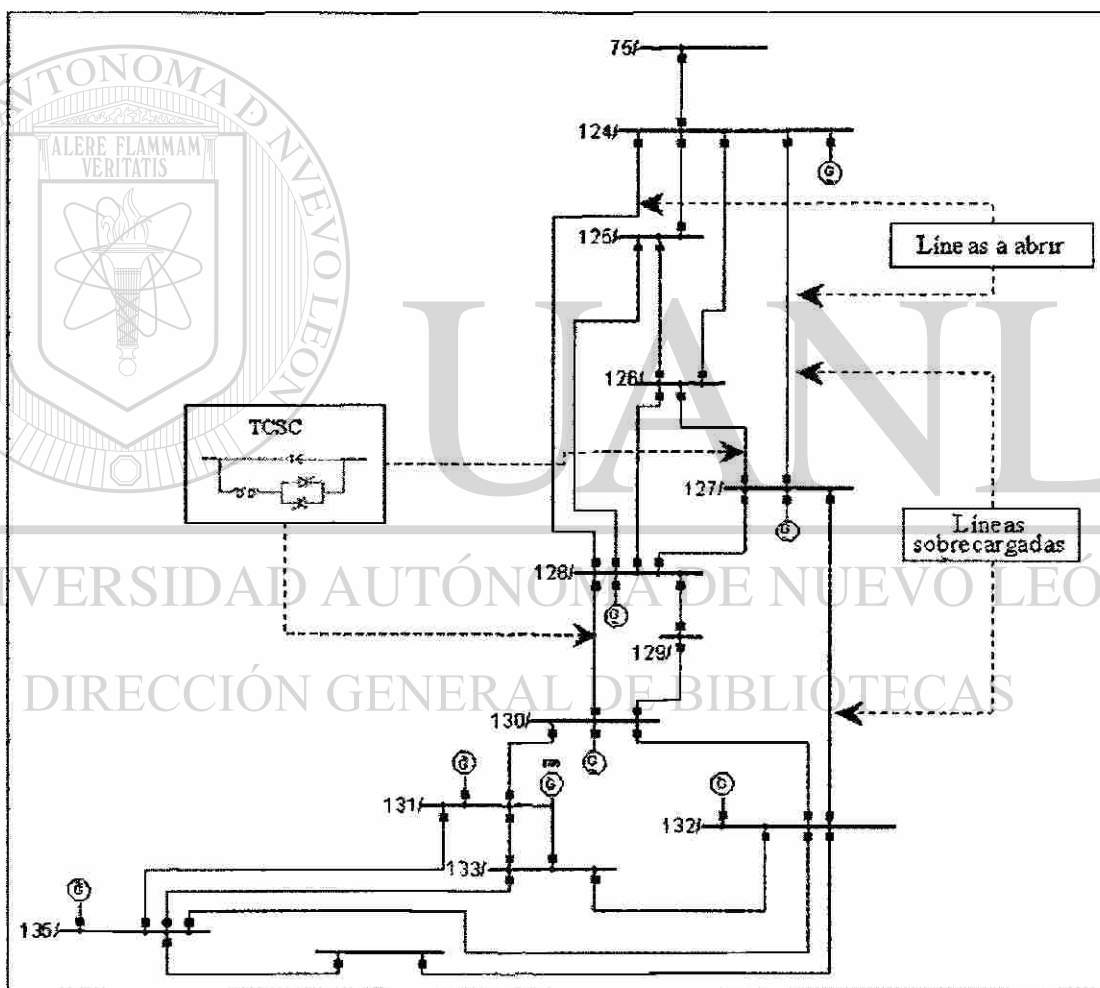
UNIVERSIDAD AUTÓNOMA DE NUEVO LEÓN
ALERE FLAMMAM VERITATIS
UANL
DIRECCIÓN GENERAL DE BIBLIOTECAS

75/
124/
G
Líne as a abrir
125/
126/
TCSC
127/
G
Líneas sobrecargadas
128/
G
129/
130/
G
G
G
131/
G
132/
133/
G
135/